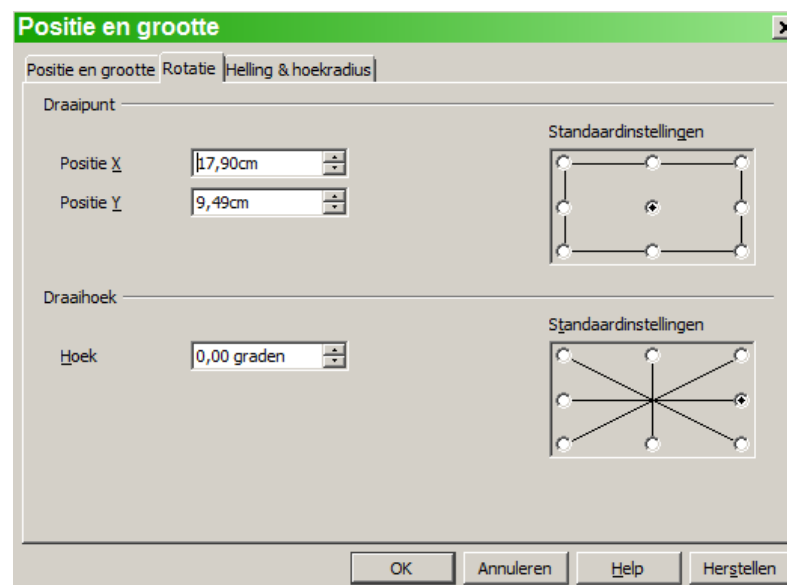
Positie en grootte

Positie en grootte | Rotatie | Helling & hoekradius

Draaipunt

Positie X 17,90cm

Positie Y 9,49cm

Standaardinstellingen

Draaihoek

Hoek 0,00 graden

Standaardinstellingen

OK | Annuleren | Help | Herstellen